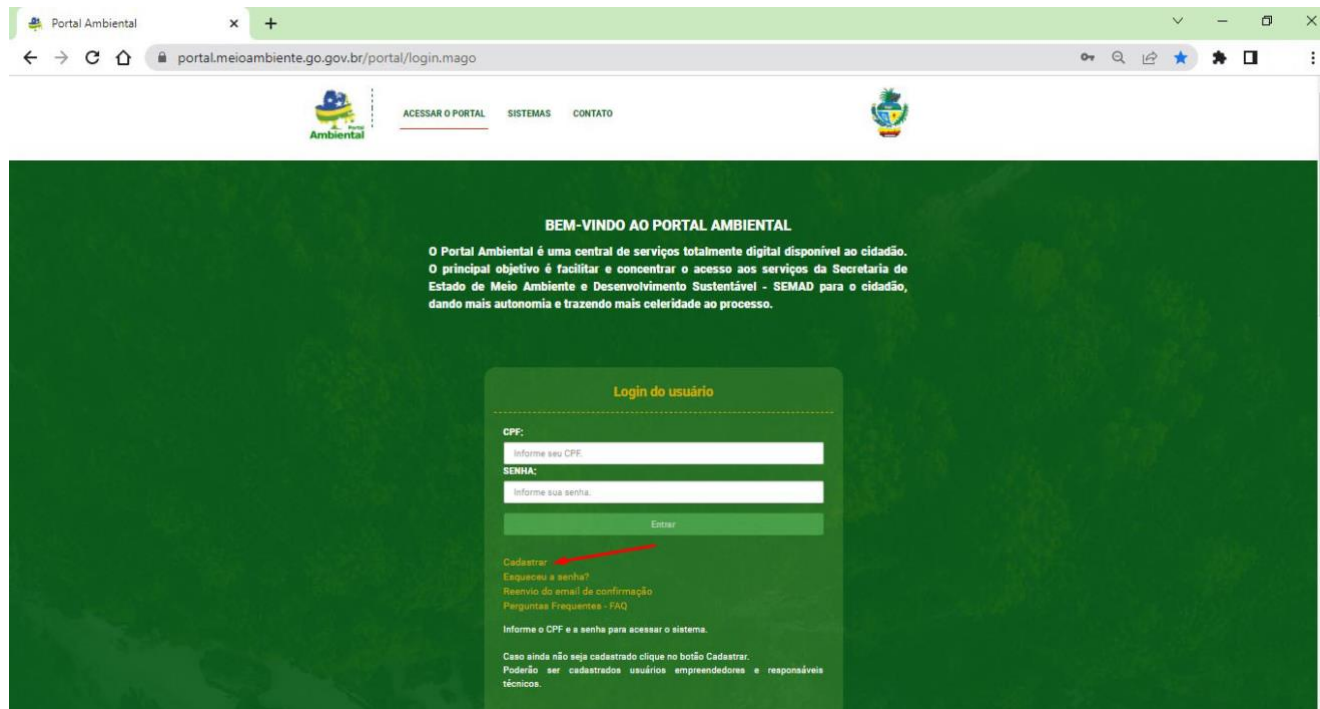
Portal Ambiental

portal.meioambiente.go.gov.br/portal/login.mago

Portal Ambiental

ACESSAR O PORTAL SISTEMAS CONTATO

BEM-VINDO AO PORTAL AMBIENTAL

O Portal Ambiental é uma central de serviços totalmente digital disponível ao cidadão. O principal objetivo é facilitar e concentrar o acesso aos serviços da Secretaria de Estado de Meio Ambiente e Desenvolvimento Sustentável - SEMAD para o cidadão, dando mais autonomia e trazendo mais celeridade ao processo.

Login do usuário

CPF:

Informe seu CPF.

SENHA:

Informe sua senha.

Entrar

Cadastrar
Esqueceu a senha?
Reenvio do email de confirmação
Perguntas Frequentes - FAQ

Informe o CPF e a senha para acessar o sistema.

Caso ainda não seja cadastrado clique no botão Cadastrar.
Poderão ser cadastrados usuários empreendedores e responsáveis técnicos.